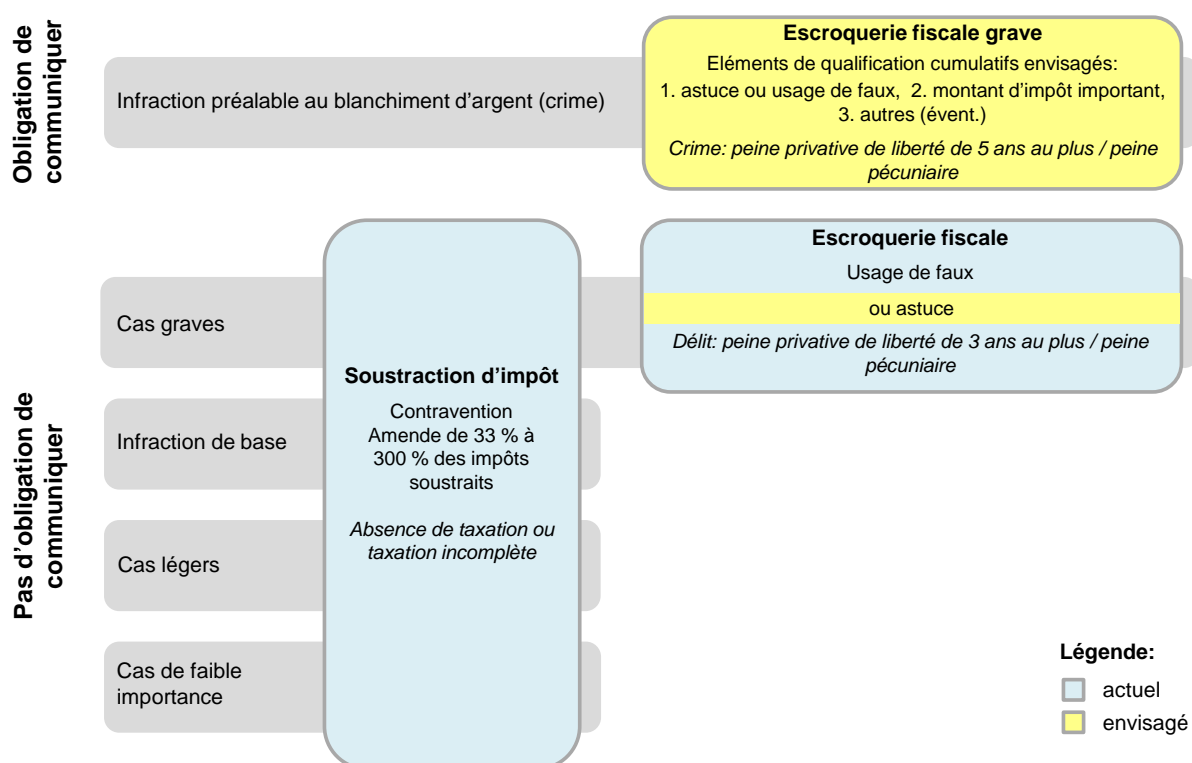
Obligation de communiquer

Infraction préalable au blanchiment d'argent (crime)

**Escroquerie fiscale grave**

Eléments de qualification cumulatifs envisagés: 1. astuce ou usage de faux, 2. montant d'impôt important, 3. autres (évent.)

*Crime: peine privative de liberté de 5 ans au plus / peine pécuniaire*

Pas d'obligation de communiquer

Cas graves

**Soustraction d'impôt**

Contravention Amende de 33 % à 300 % des impôts soustraits

*Absence de taxation ou taxation incomplète*

**Escroquerie fiscale**

Usage de faux

ou astuce

*Délit: peine privative de liberté de 3 ans au plus / peine pécuniaire*

Infraction de base

Cas légers

Cas de faible importance

**Légende:**

actuel

envisagé